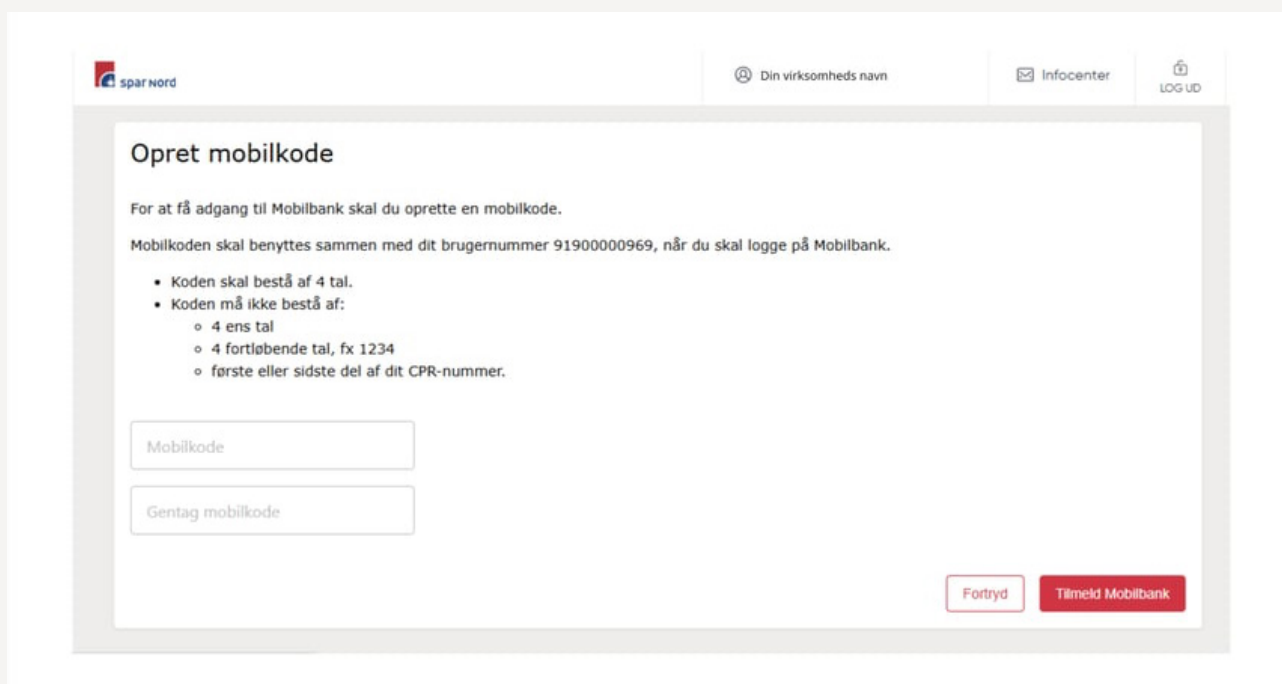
spar nord

Din virksomheds navn

Infocenter

LOG UD

Opret mobilkode

For at få adgang til Mobilbank skal du oprette en mobilkode.

Mobilkoden skal benyttes sammen med dit brugernummer 91900000969, når du skal logge på Mobilbank.

- Koden skal bestå af 4 tal.
- Koden må ikke bestå af:
  - 4 ens tal
  - 4 fortløbende tal, fx 1234
  - første eller sidste del af dit CPR-nummer.

Mobilkode

Gentag mobilkode

Fortryd

Tilmeld Mobilbank